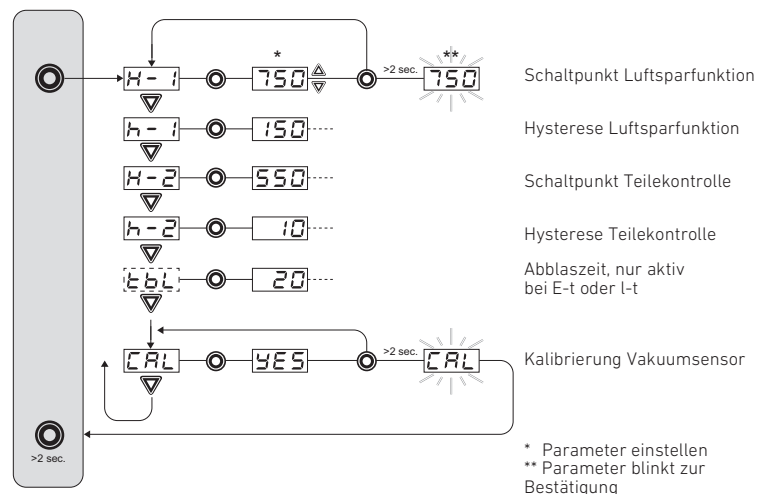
H - 1

*

750

>2 sec.

**

750

Schaltpunkt Luftsparfunktion

h - 1

150

Hysterese Luftsparfunktion

H - 2

550

Schaltpunkt Teilekontrolle

h - 2

10

Hysterese Teilekontrolle

tbL

20

Abblaszeit, nur aktiv bei E-t oder l-t

CAL

YES

>2 sec.

CAL

Kalibrierung Vakuumsensor

>2 sec.

* Parameter einstellen
** Parameter blinkt zur Bestätigung